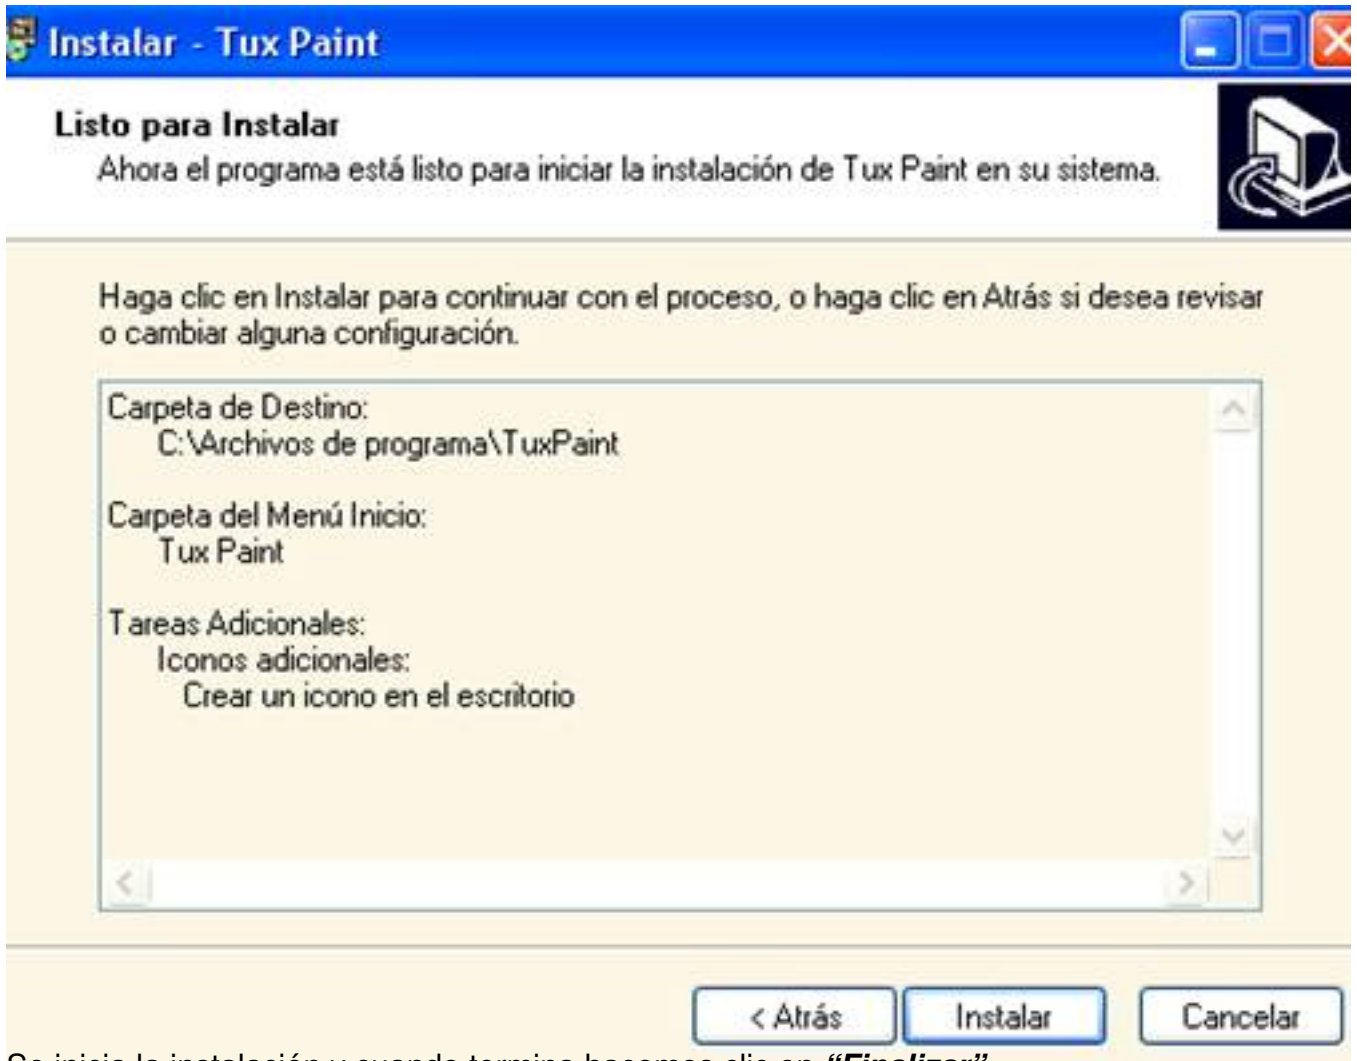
Instalar - Tux Paint

Listo para Instalar
Ahora el programa está listo para iniciar la instalación de Tux Paint en su sistema.

Haga clic en Instalar para continuar con el proceso, o haga clic en Atrás si desea revisar o cambiar alguna configuración.

Carpeta de Destino:
C:\Archivos de programa\TuxPaint

Carpeta del Menú Inicio:
Tux Paint

Tareas Adicionales:
Iconos adicionales:
Crear un icono en el escritorio

< Atrás
Instalar
Cancelar

Se inicia la instalación y cuando termina hacemos clic en "Finalizar"